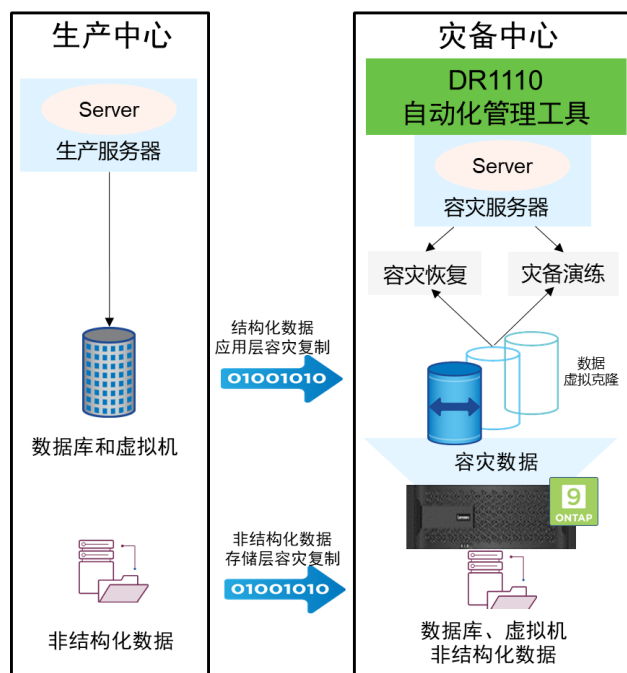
生产中心

Server
生产服务器

数据库和虚拟机

非结构化数据

结构化数据
应用层容灾复制

01001010

非结构化数据
存储层容灾复制

01001010

灾备中心

DR1110
自动化管理工具

Server
容灾服务器

容灾恢复

灾备演练

数据
虚拟克隆

容灾数据

9
ONTAP

数据库、虚拟机
非结构化数据